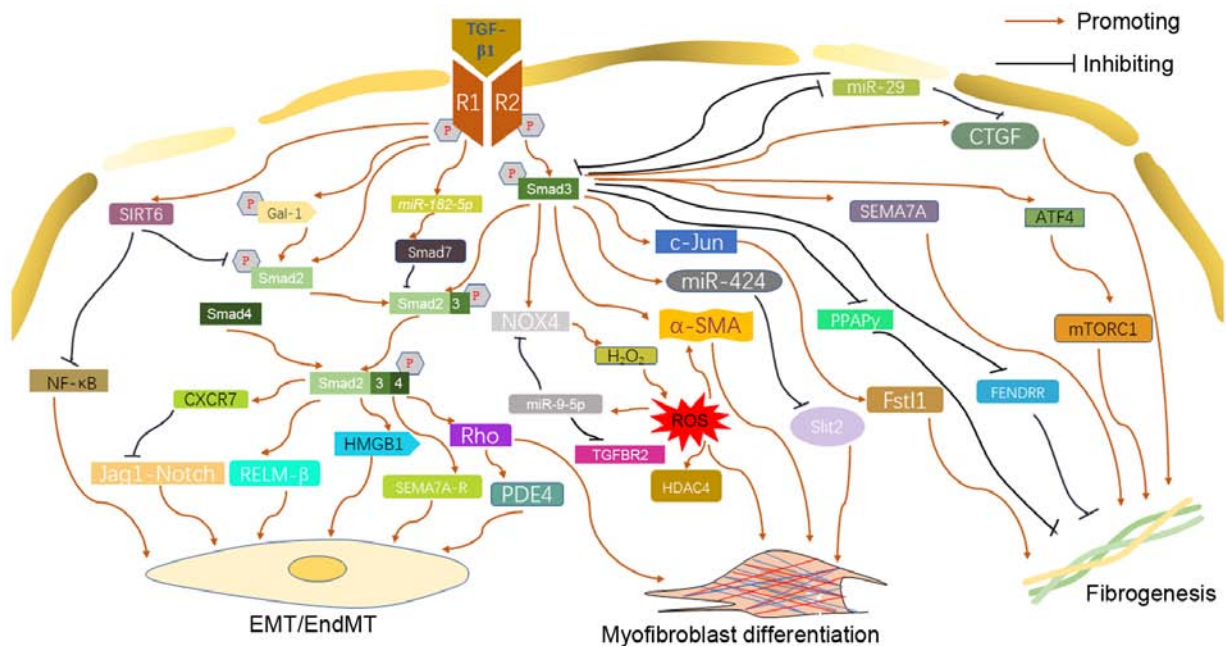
TGF-β1

R1 R2

P P

Promoting

Inhibiting

miR-29

CTGF

Smad3

SIRT6

P Gal-1

miR-182-5p

SEMA7A

ATF4

c-Jun

Smad7

P Smad2

Smad2 3 P

miR-424

Smad4

NOX4

α-SMA

PPAPγ

mTORC1

$H_2O_2$

NF-κB

Smad2 3 4 P

CXCR7

miR-9-5p

ROS

Fstl1

FENDRR

HMGB1

Rho

Slit2

TGFBR2

Jag1-Notch

RELM-β

SEMA7A-R

PDE4

HDAC4

EMT/EndMT

Myofibroblast differentiation

Fibrogenesis